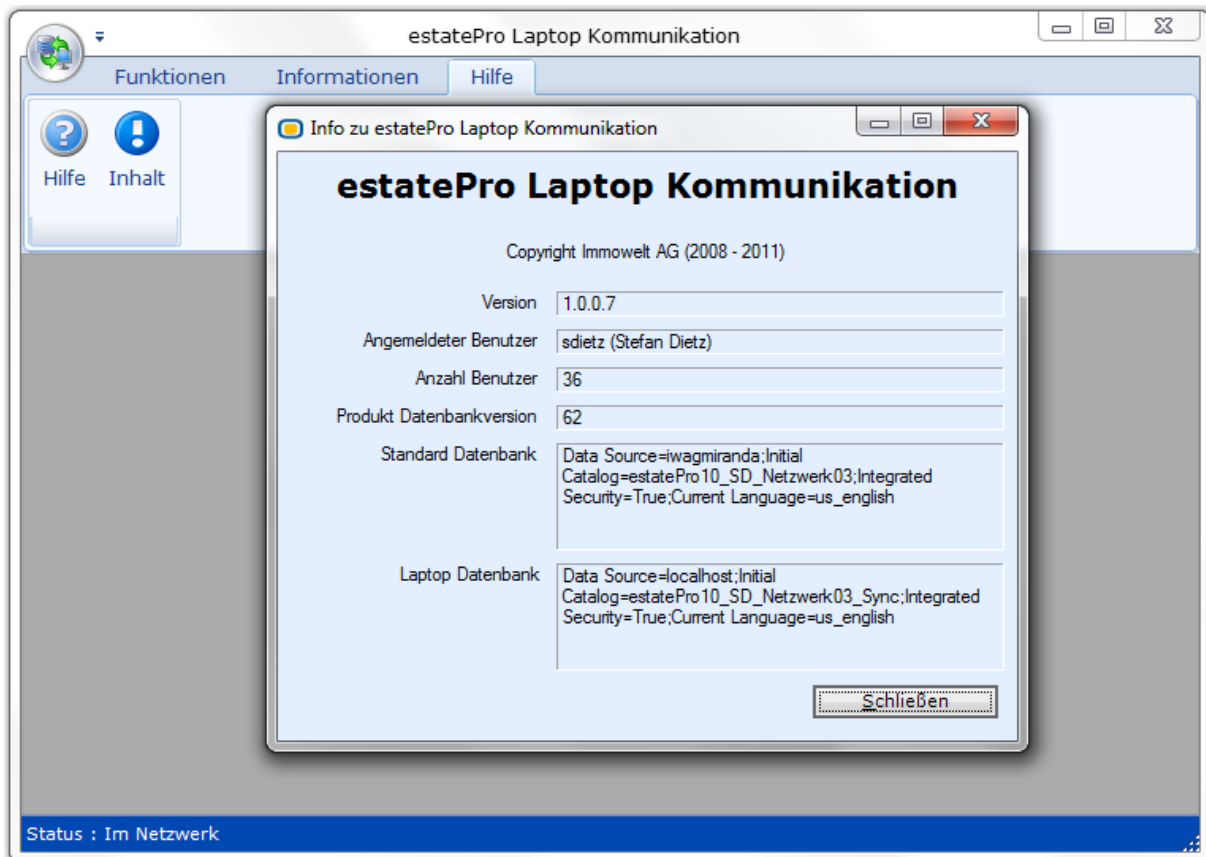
estatePro Laptop Kommunikation

Funktionen Informationen Hilfe

Hilfe Inhalt

Info zu estatePro Laptop Kommunikation

estatePro Laptop Kommunikation

Copyright Immowelt AG (2008 - 2011)

Version 1.0.0.7

Angemeldeter Benutzer sdietz (Stefan Dietz)

Anzahl Benutzer 36

Produkt Datenbankversion 62

Standard Datenbank Data Source=iwagmiranda;Initial Catalog=estatePro10_SD_Netzwerk03;Integrated Security=True;Current Language=us_english

Laptop Datenbank Data Source=localhost;Initial Catalog=estatePro10_SD_Netzwerk03_Sync;Integrated Security=True;Current Language=us_english

Schließen

Status : Im Netzwerk